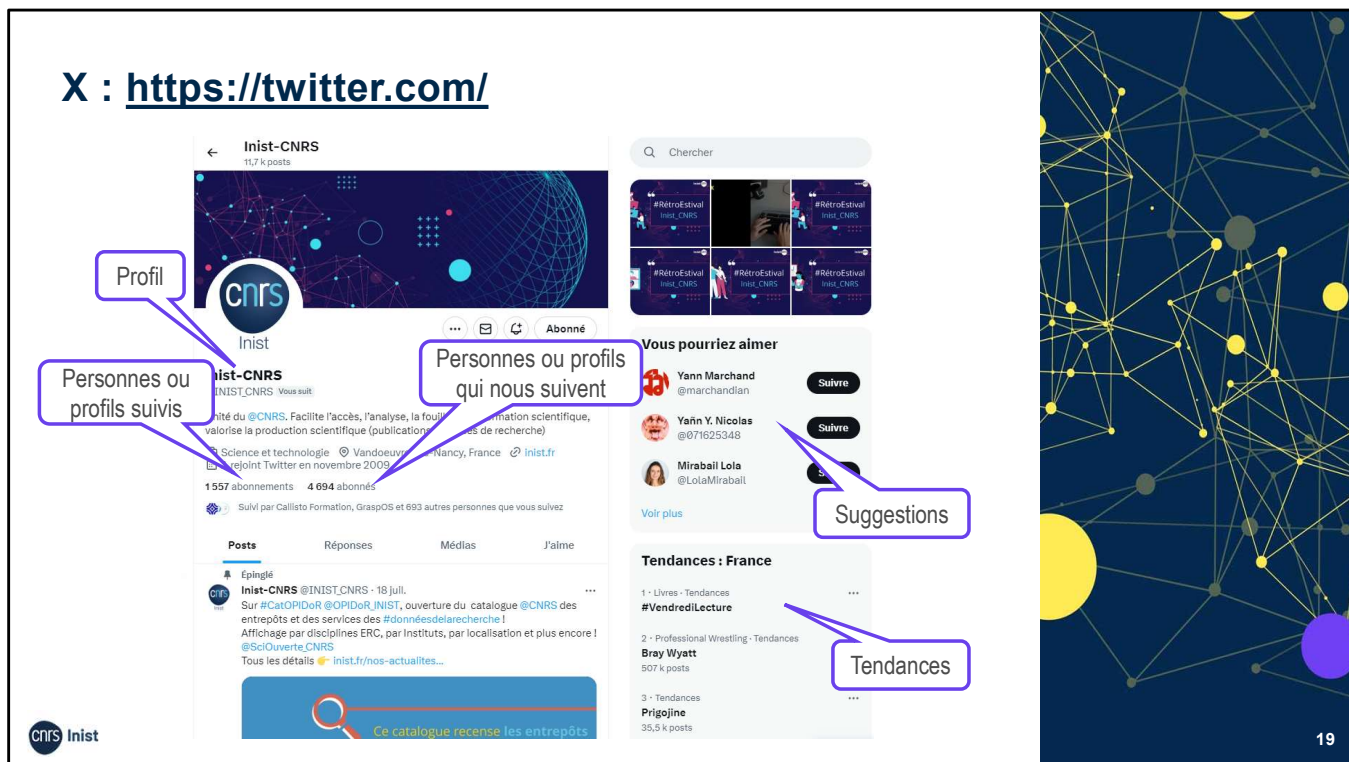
X : https://twitter.com/

Inist-CNRS
11,7 k posts

Profil

cnrs
Inist

Abonné

Inist-CNRS
@INIST_CNRS Vous suit

Personnes ou profils suivis

Personnes ou profils qui nous suivent

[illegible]ité du @CNRS. Facilite l'accès, l'analyse, la fouill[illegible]rmation scientifique, valorise la production scientifique (publications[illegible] de recherche)

Science et technologie Vandoeuvre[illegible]Nancy, France inist.fr
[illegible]rejoint Twitter en novembre 2009

1 557 abonnements 4 694 abonnés

Suivi par Callisto Formation, GraspOS et 693 autres personnes que vous suivez

Posts Réponses Médias J'aime

Épinglé
Inist-CNRS @INIST_CNRS · 18 juil.
Sur #CatOPIDoR @OPIDoR_INIST, ouverture du catalogue @CNRS des entrepôts et des services des #donnéesdelarecherche !
Affichage par disciplines ERC, par Instituts, par localisation et plus encore !
@SciOuverte_CNRS
Tous les détails 👉 inist.fr/nos-actualites...

Ce catalogue recense les entrepôts

Chercher

#RétroEstival Inist_CNRS
#RétroEstival Inist_CNRS
#RétroEstival Inist_CNRS
#RétroEstival Inist_CNRS
#RétroEstival Inist_CNRS

Vous pourriez aimer
Yann Marchand @marchandlan Suivre
Yaňn Y. Nicolas @071625348 Suivre
Mirabail Lola @LolaMiraball S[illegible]
Voir plus

Suggestions

Tendances : France
1 · Livres · Tendances
#VendrediLecture
2 · Professional Wrestling · Tendances
Bray Wyatt
507 k posts
3 · Tendances
Prigojine
35,5 k posts

Tendances

cnrs Inist

19